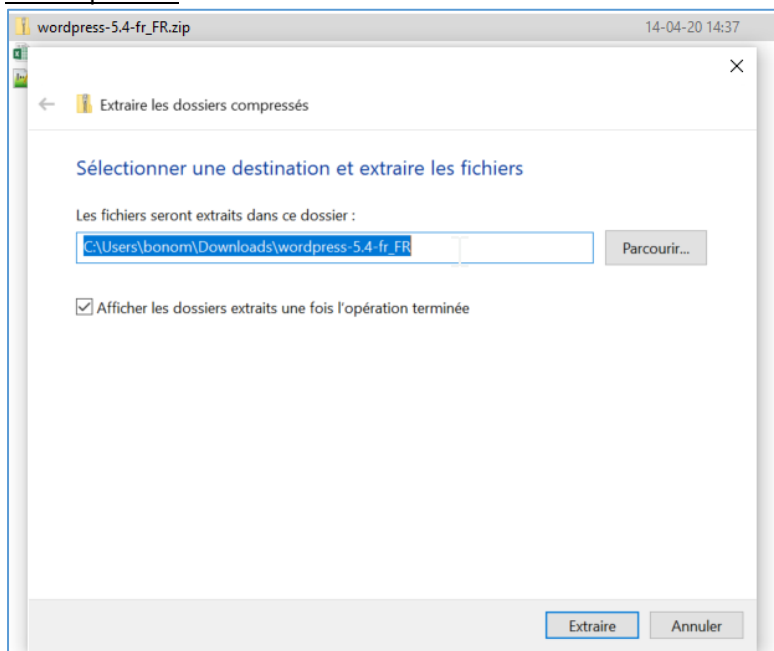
wordpress-5.4-fr_FR.zip

14-04-20 14:37

×

Extraire les dossiers compressés

Sélectionner une destination et extraire les fichiers

Les fichiers seront extraits dans ce dossier :

C:\Users\bonom\Downloads\wordpress-5.4-fr_FR

Parcourir...

Afficher les dossiers extraits une fois l'opération terminée

Extraire

Annuler